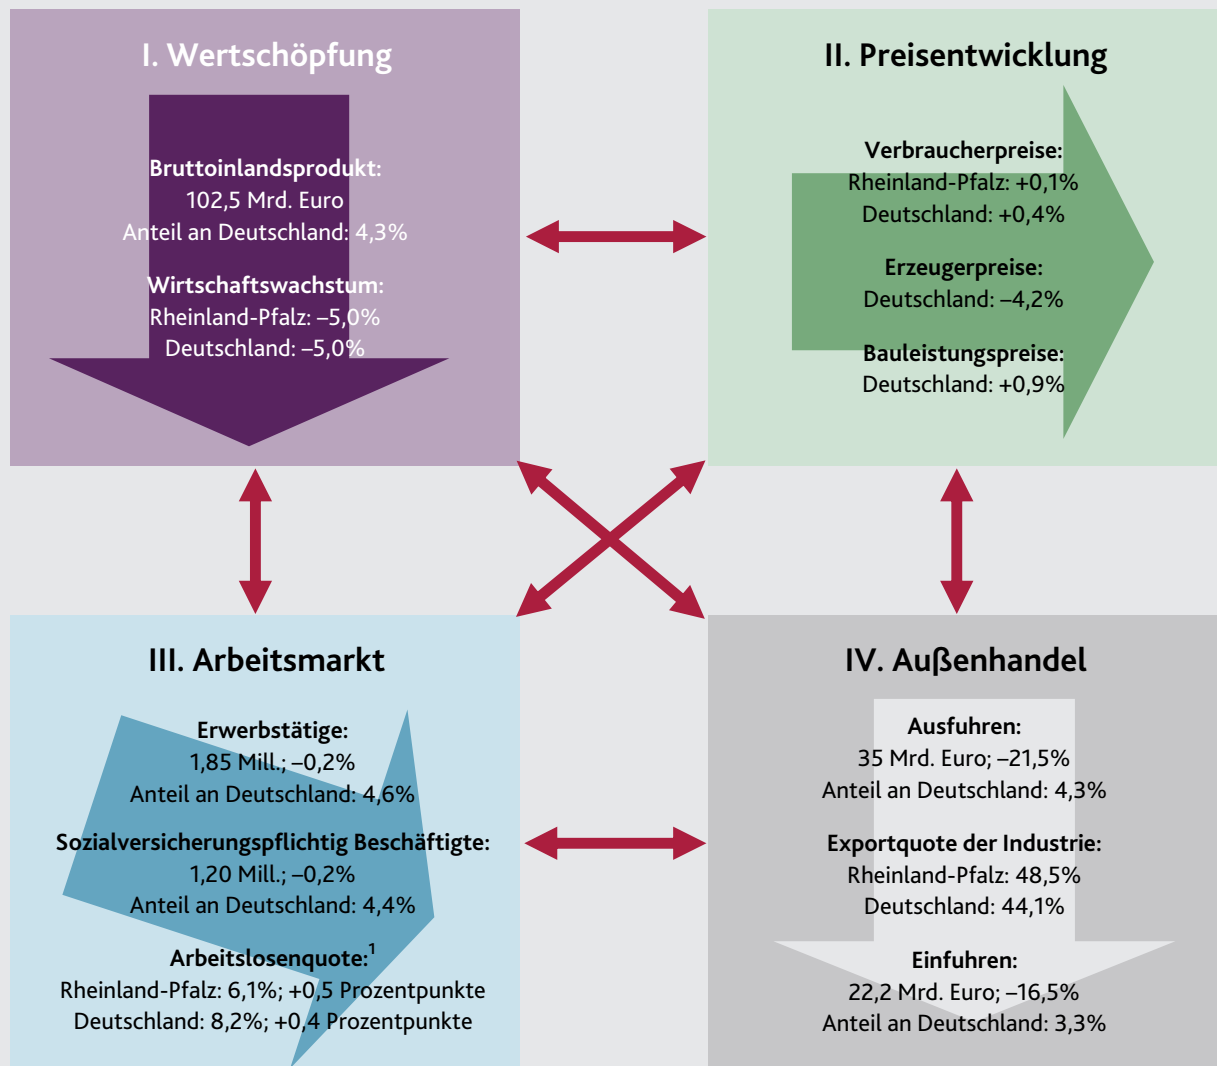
I. Wertschöpfung

Bruttoinlandsprodukt:
102,5 Mrd. Euro
Anteil an Deutschland: 4,3%

Wirtschaftswachstum:
Rheinland-Pfalz: –5,0%
Deutschland: –5,0%

II. Preisentwicklung

Verbraucherpreise:
Rheinland-Pfalz: +0,1%
Deutschland: +0,4%

Erzeugerpreise:
Deutschland: –4,2%

Bauleistungspreise:
Deutschland: +0,9%

III. Arbeitsmarkt

Erwerbstätige:
1,85 Mill.; –0,2%
Anteil an Deutschland: 4,6%

Sozialversicherungspflichtig Beschäftigte:
1,20 Mill.; –0,2%
Anteil an Deutschland: 4,4%

Arbeitslosenquote:$^1$
Rheinland-Pfalz: 6,1%; +0,5 Prozentpunkte
Deutschland: 8,2%; +0,4 Prozentpunkte

IV. Außenhandel

Ausfuhren:
35 Mrd. Euro; –21,5%
Anteil an Deutschland: 4,3%

Exportquote der Industrie:
Rheinland-Pfalz: 48,5%
Deutschland: 44,1%

Einfuhren:
22,2 Mrd. Euro; –16,5%
Anteil an Deutschland: 3,3%